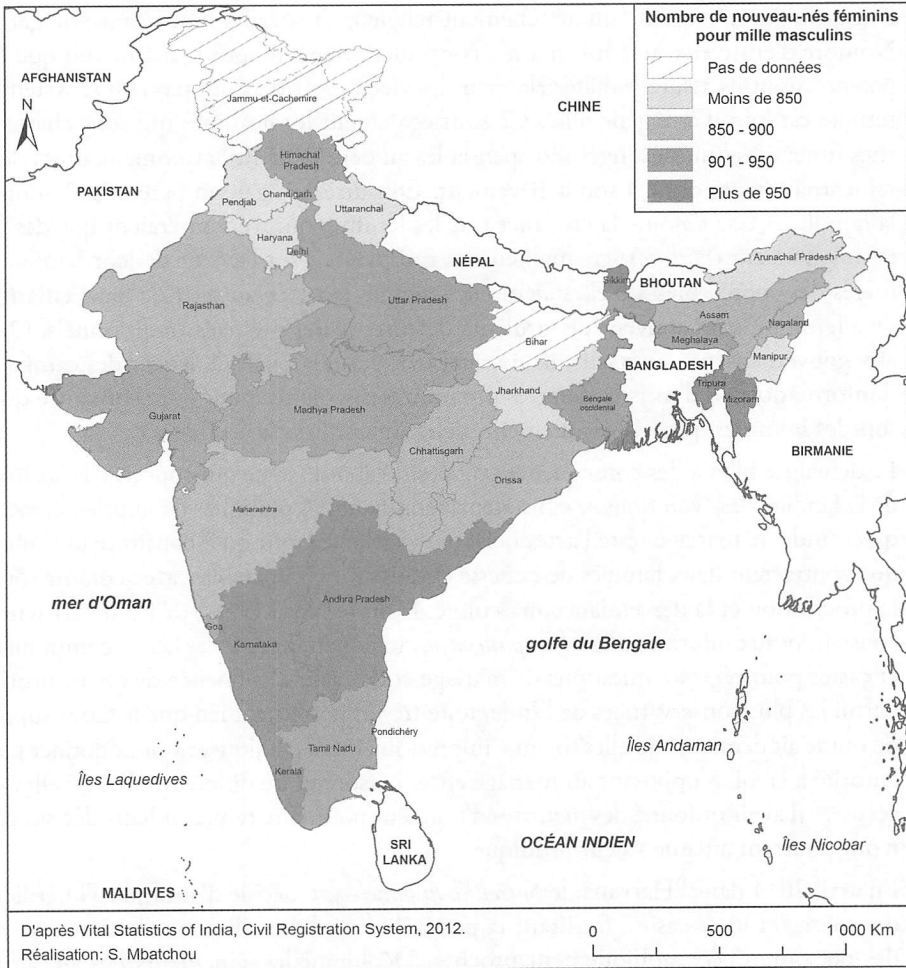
Nombre de nouveau-nés féminins pour mille masculins

Pas de données

Moins de 850

850 - 900

901 - 950

Plus de 950

AFGHANISTAN

N

Jammu-et-Cachemire

CHINE

PAKISTAN

Himachal Pradesh

Chandigarh

Pendjab

Uttaranchal

Haryana

Delhi

NÉPAL

Arunachal Pradesh

Sikkim

BHOUTAN

Rajasthan

Uttar Pradesh

Assam

Nagaland

Meghalaya

Bihar

Manipur

BANGLADESH

Jharkhand

Bengale occidental

Tripura

Mizoram

Gujarat

Madhya Pradesh

BIRMANIE

Chhattisgarh

Orissa

Maharashtra

mer d'Oman

Andhra Pradesh

Goa

Karnataka

golfe du Bengale

Pondichéry

Tamil Nadu

Îles Andaman

Îles Laquedives

Kerala

SRI LANKA

OCÉAN INDIEN

Îles Nicobar

MALDIVES

D'après Vital Statistics of India, Civil Registration System, 2012.

Réalisation: S. Mbatchou

0

500

1 000 Km